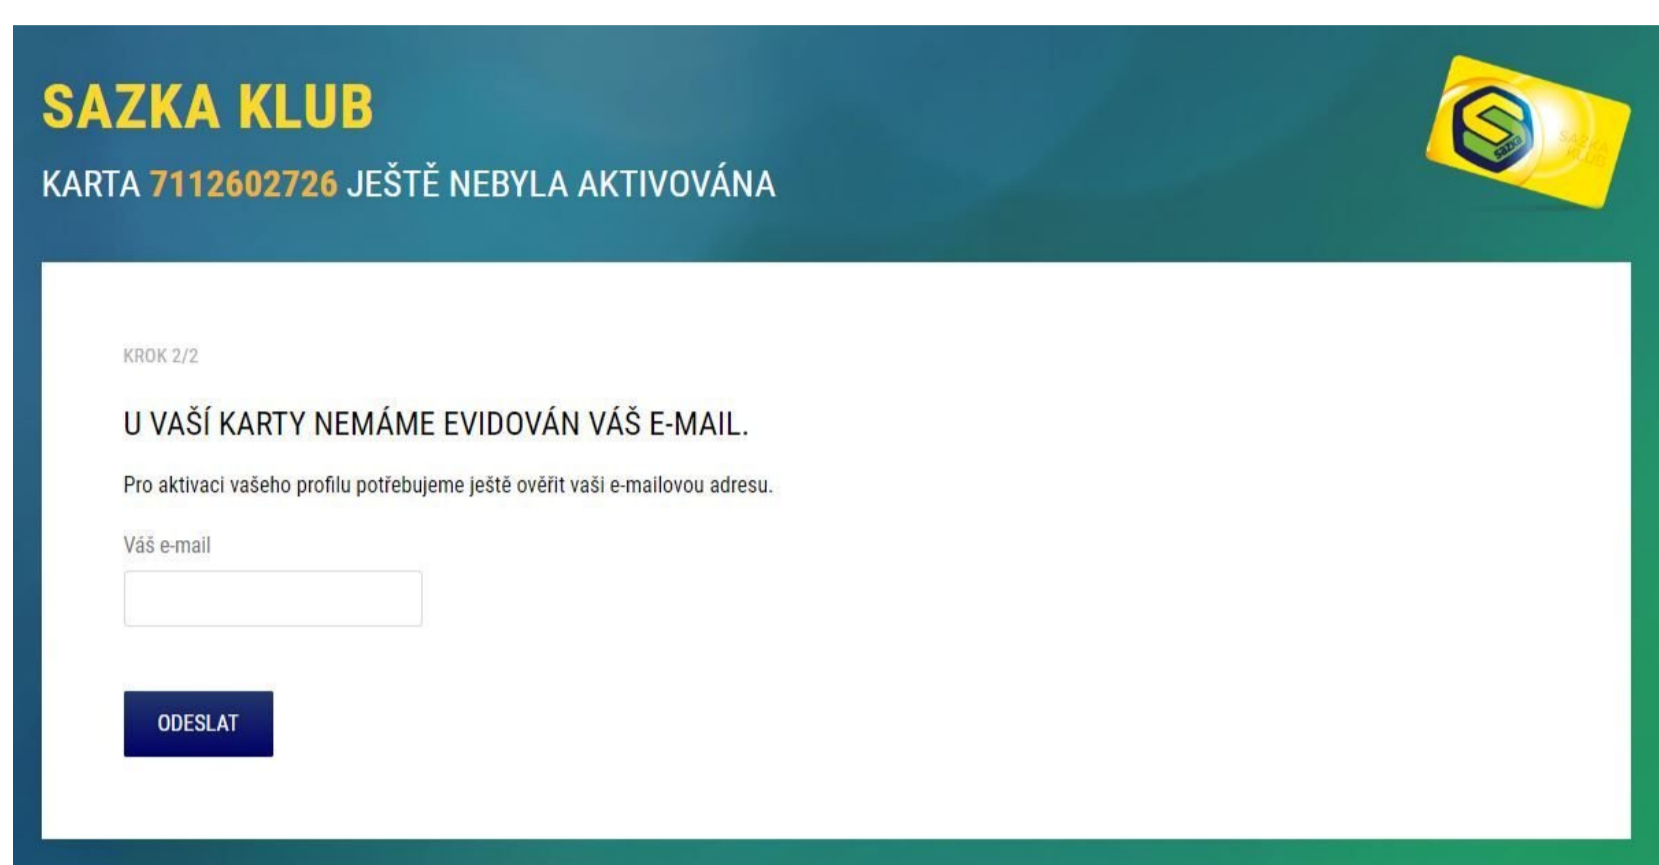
SAZKA KLUB

KARTA 7112602726 JEŠTĚ NEBYLA AKTIVOVÁNA

sazka

SAZKA KLUB

KROK 2/2

U VAŠÍ KARTY NEMÁME EVIDOVÁN VÁŠ E-MAIL.

Pro aktivaci vašeho profilu potřebujeme ještě ověřit vaši e-mailovou adresu.

Váš e-mail

ODESLAT